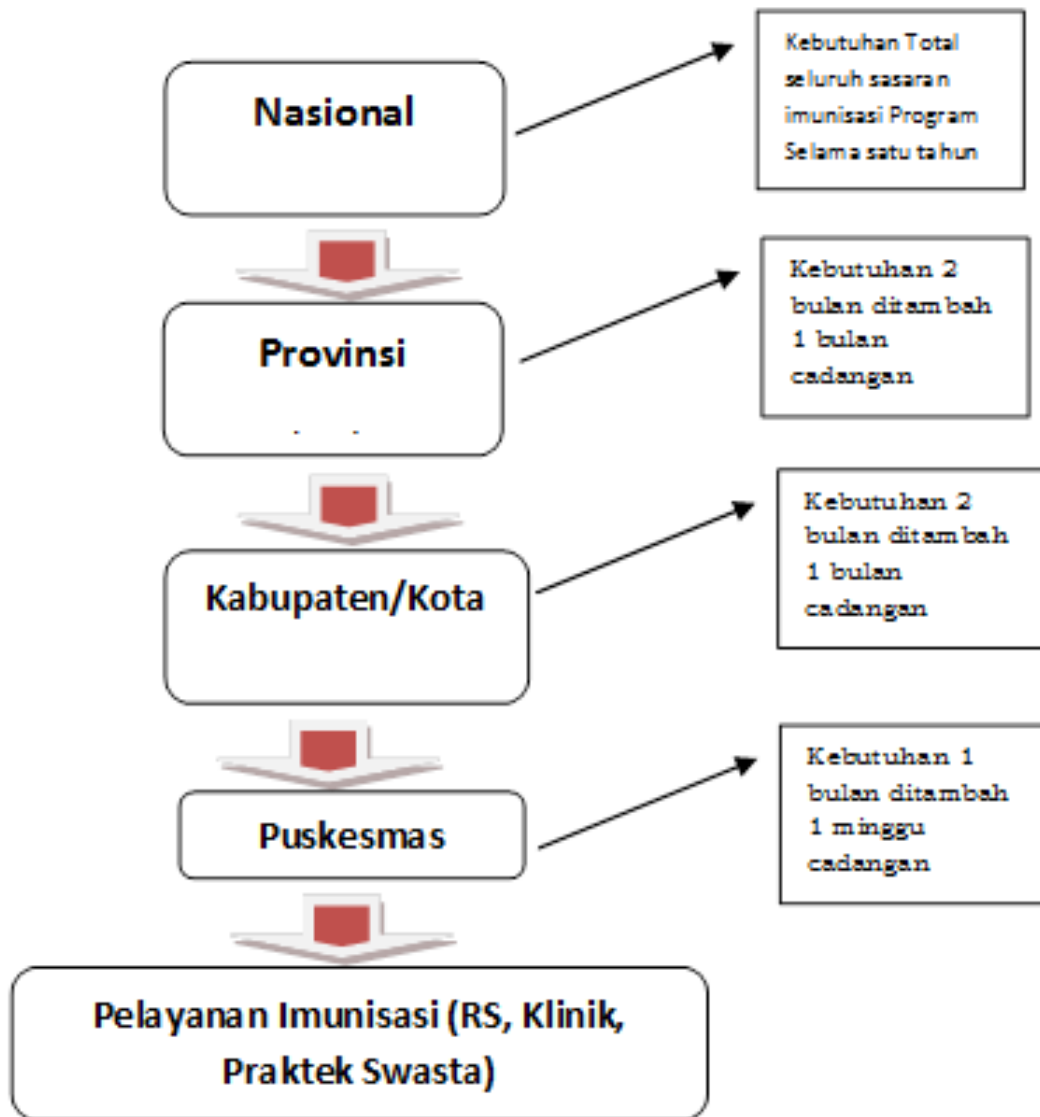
Nasional

Kebutuhan Total seluruh sasaran imunisasi Program Selama satu tahun

Provinsi

Kebutuhan 2 bulan ditambah 1 bulan cadangan

Kabupaten/Kota

Kebutuhan 2 bulan ditambah 1 bulan cadangan

Puskesmas

Kebutuhan 1 bulan ditambah 1 minggu cadangan

Pelayanan Imunisasi (RS, Klinik, Praktek Swasta)